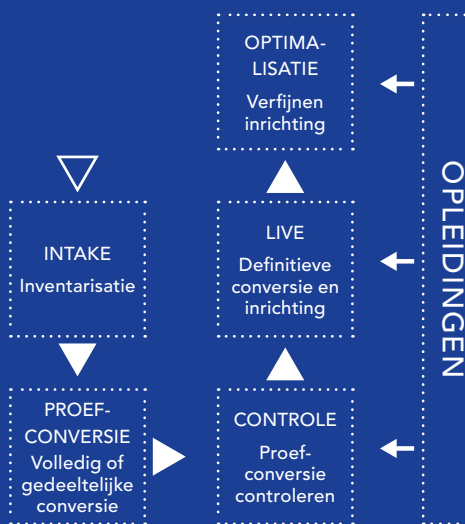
OPTIMALISATIE

Verfijnen inrichting

INTAKE

Inventarisatie

LIVE

Definitieve conversie en inrichting

PROEFCONVERSIE

Volledig of gedeeltelijke conversie

CONTROLE

Proefconversie controleren

OPLEIDINGEN